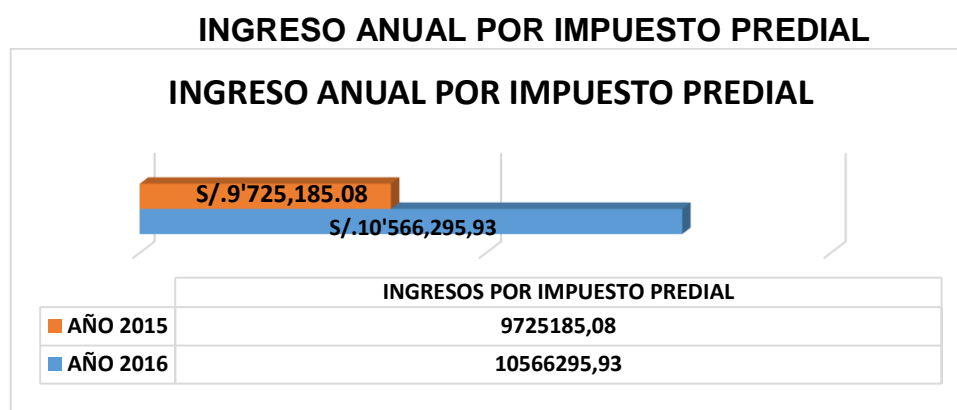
INGRESO ANUAL POR IMPUESTO PREDIAL

INGRESO ANUAL POR IMPUESTO PREDIAL

S/.9'725,185.08

S/.10'566,295,93

| | INGRESOS POR IMPUESTO PREDIAL |
|---|---|
| AÑO 2015 | 9725185,08 |
| AÑO 2016 | 10566295,93 |